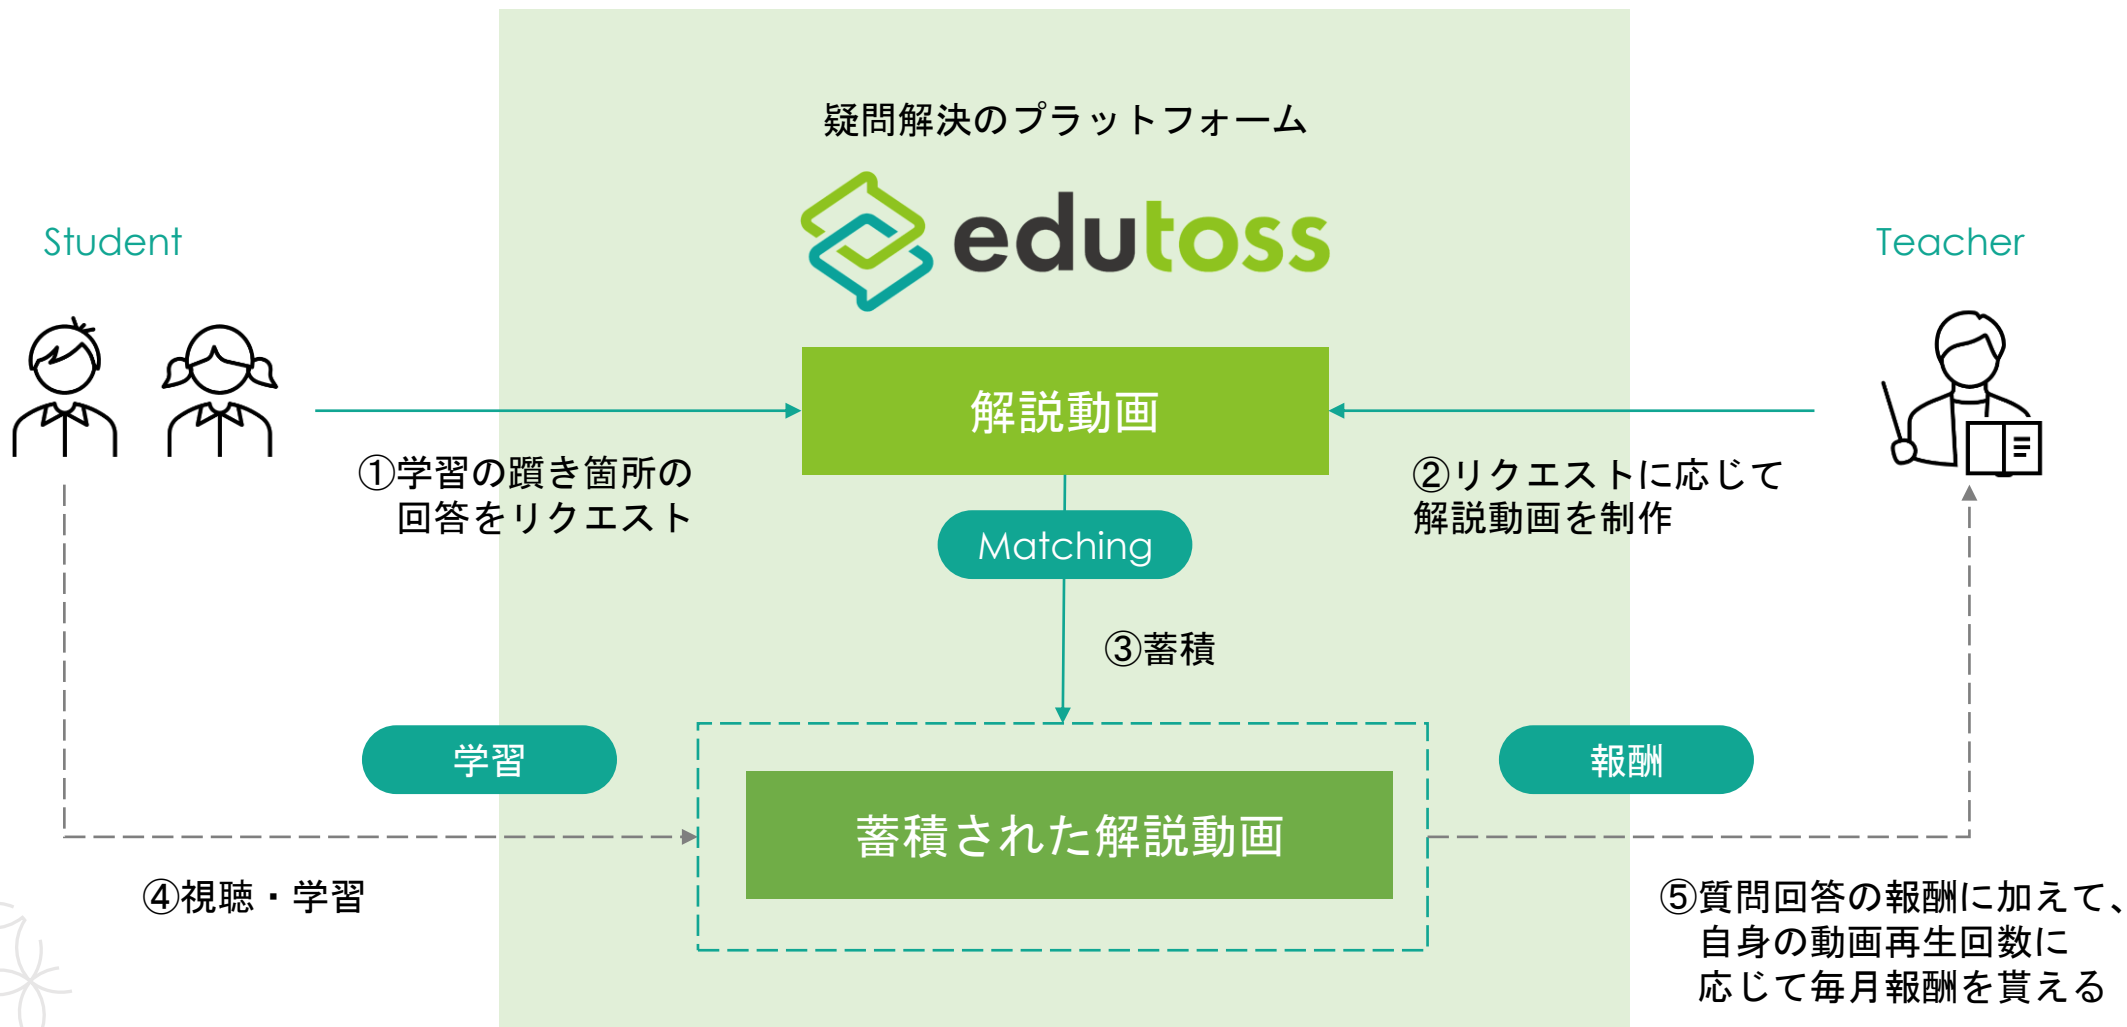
疑問解決のプラットフォーム

edutoss

Student

Teacher

解説動画

①学習の躓き箇所の回答をリクエスト

②リクエストに応じて解説動画を制作

Matching

③蓄積

学習

報酬

蓄積された解説動画

④視聴・学習

⑤質問回答の報酬に加えて、自身の動画再生回数に応じて毎月報酬を貰える